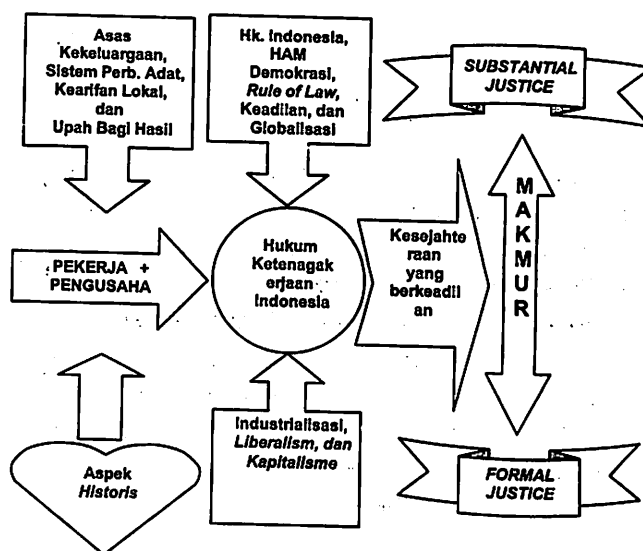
Asas Kekeluargaan, Sistem Perb. Adat, Kearifan Lokal, dan Upah Bagi Hasil

Hk. Indonesia, HAM Demokrasi, *Rule of Law*, Keadilan, dan Globalisasi

*SUBSTANTIAL JUSTICE*

PEKERJA + PENGUSAHA

Hukum Ketenagakerjaan Indonesia

Kesejahteraan yang berkeadilan

M A K M U R

Aspek *Historis*

Industrialisasi, *Liberalism, dan Kapitalisme*

*FORMAL JUSTICE*